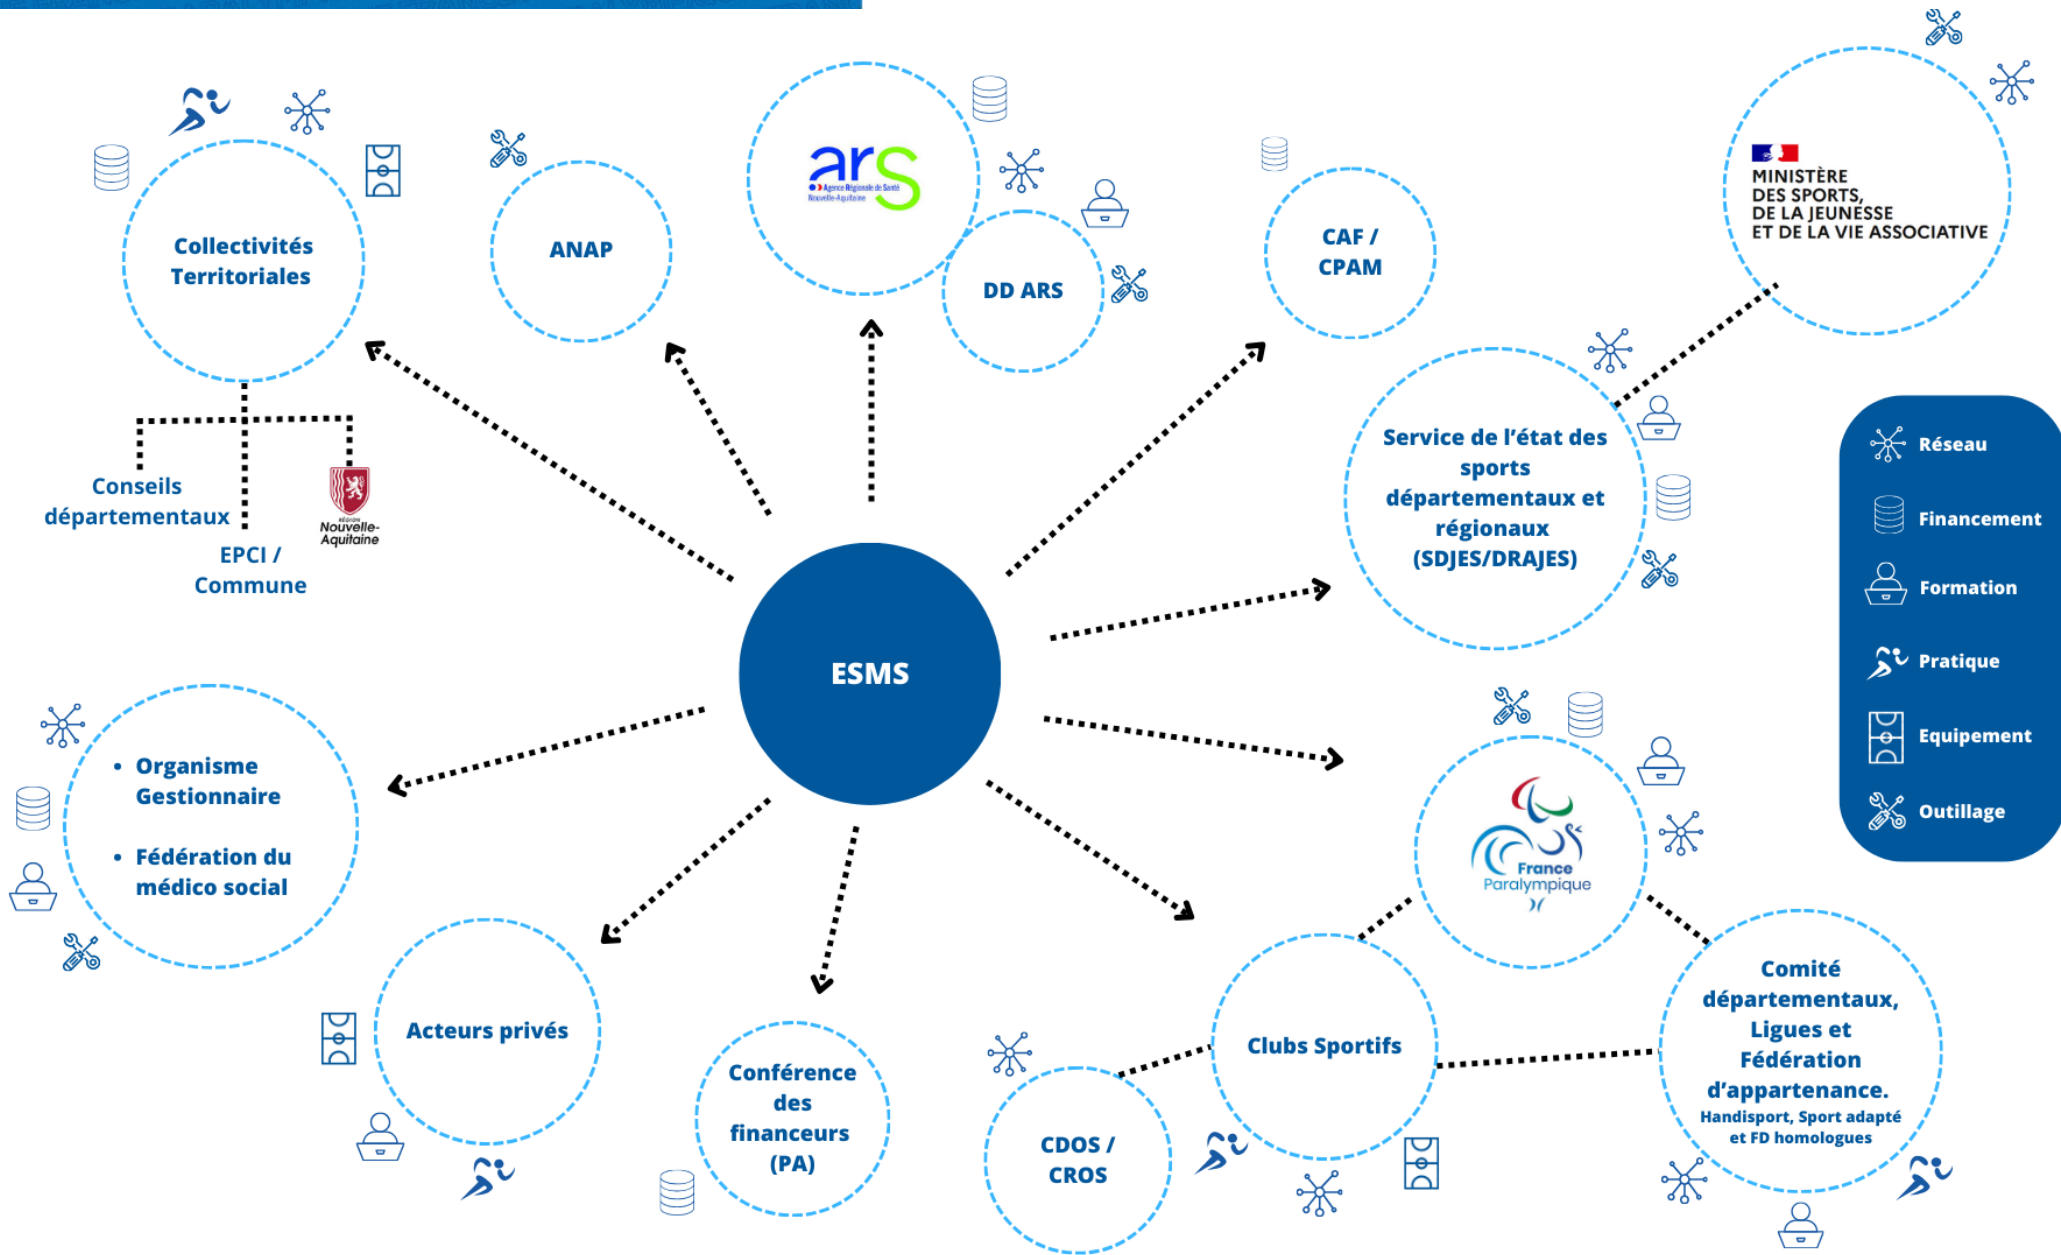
Collectivités Territoriales

Conseils départementaux

EPCI / Commune

Région Nouvelle-Aquitaine

ANAP

ars
Agence Régionale de Santé
Nouvelle-Aquitaine

DD ARS

CAF / CPAM

MINISTÈRE DES SPORTS, DE LA JEUNESSE ET DE LA VIE ASSOCIATIVE

Service de l'état des sports départementaux et régionaux (SDJES/DRAJES)

Réseau
Financement
Formation
Pratique
Equipement
Outillage

ESMS

• Organisme Gestionnaire
• Fédération du médico social

Acteurs privés

Conférence des financeurs (PA)

France Paralympique

Clubs Sportifs

CDOS / CROS

Comité départementaux, Ligues et Fédération d'appartenance.
Handisport, Sport adapté et FD homologues